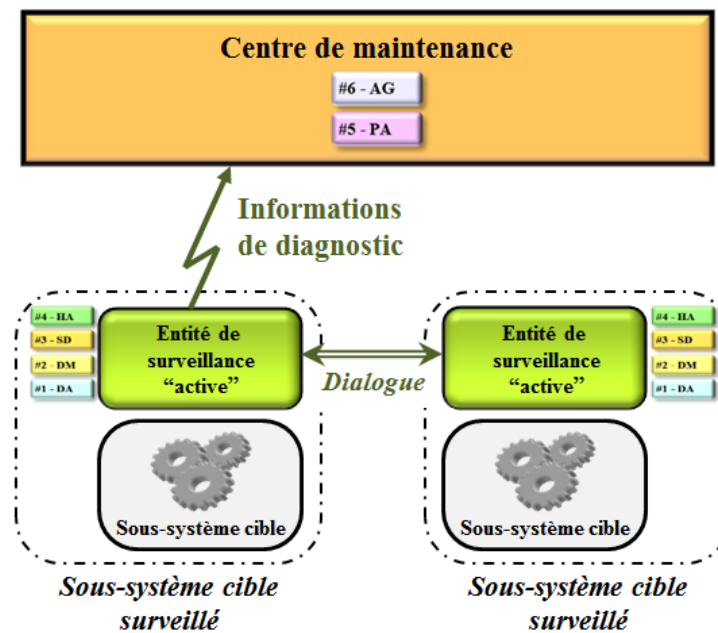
Centre de maintenance

#6 - AG

#5 - PA

Informations de diagnostic

#4 - HA
#3 - SD
#2 - DM
#1 - DA

Entité de surveillance "active"

Dialogue

Entité de surveillance "active"

#4 - HA
#3 - SD
#2 - DM
#1 - DA

Sous-système cible

Sous-système cible

Sous-système cible surveillé

Sous-système cible surveillé